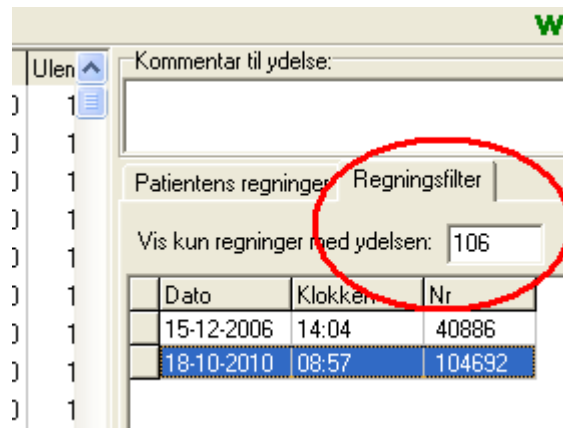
W

Ulen
1
1
1
1
1
1
1
1
1
1

Kommentar til ydelse:

Patientens regninger | Regningsfilter

Vis kun regninger med ydelsen: 106

| | Dato | Klokken | Nr |
|---|---|---|---|
| | 15-12-2006 | 14:04 | 40886 |
| | 18-10-2010 | 08:57 | 104692 |